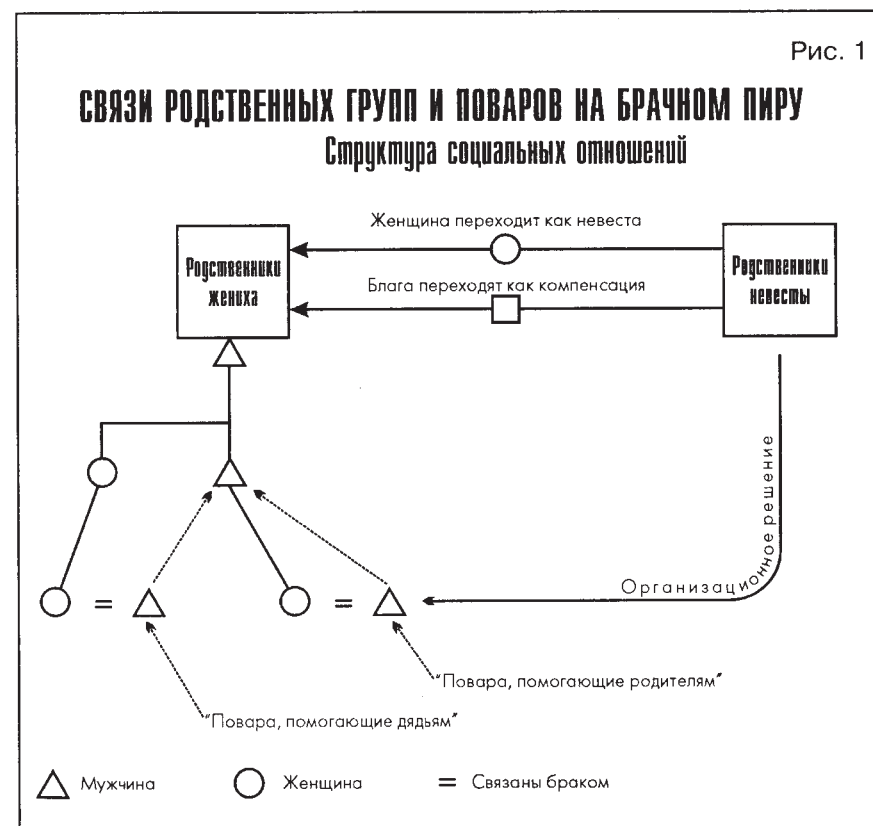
Рис. 1

СВЯЗИ РОДСТВЕННЫХ ГРУПП И ПОВАРОВ НА БРАЧНОМ ПИРУ

Структура социальных отношений

Женщина переходит как невеста

Родственники жениха

Блага переходят как компенсация

Родственники невесты

Организационное решение

=

=

"Повара, помогающие родителям"

"Повара, помогающие дядьям"

Мужчина

Женщина

= Связаны браком